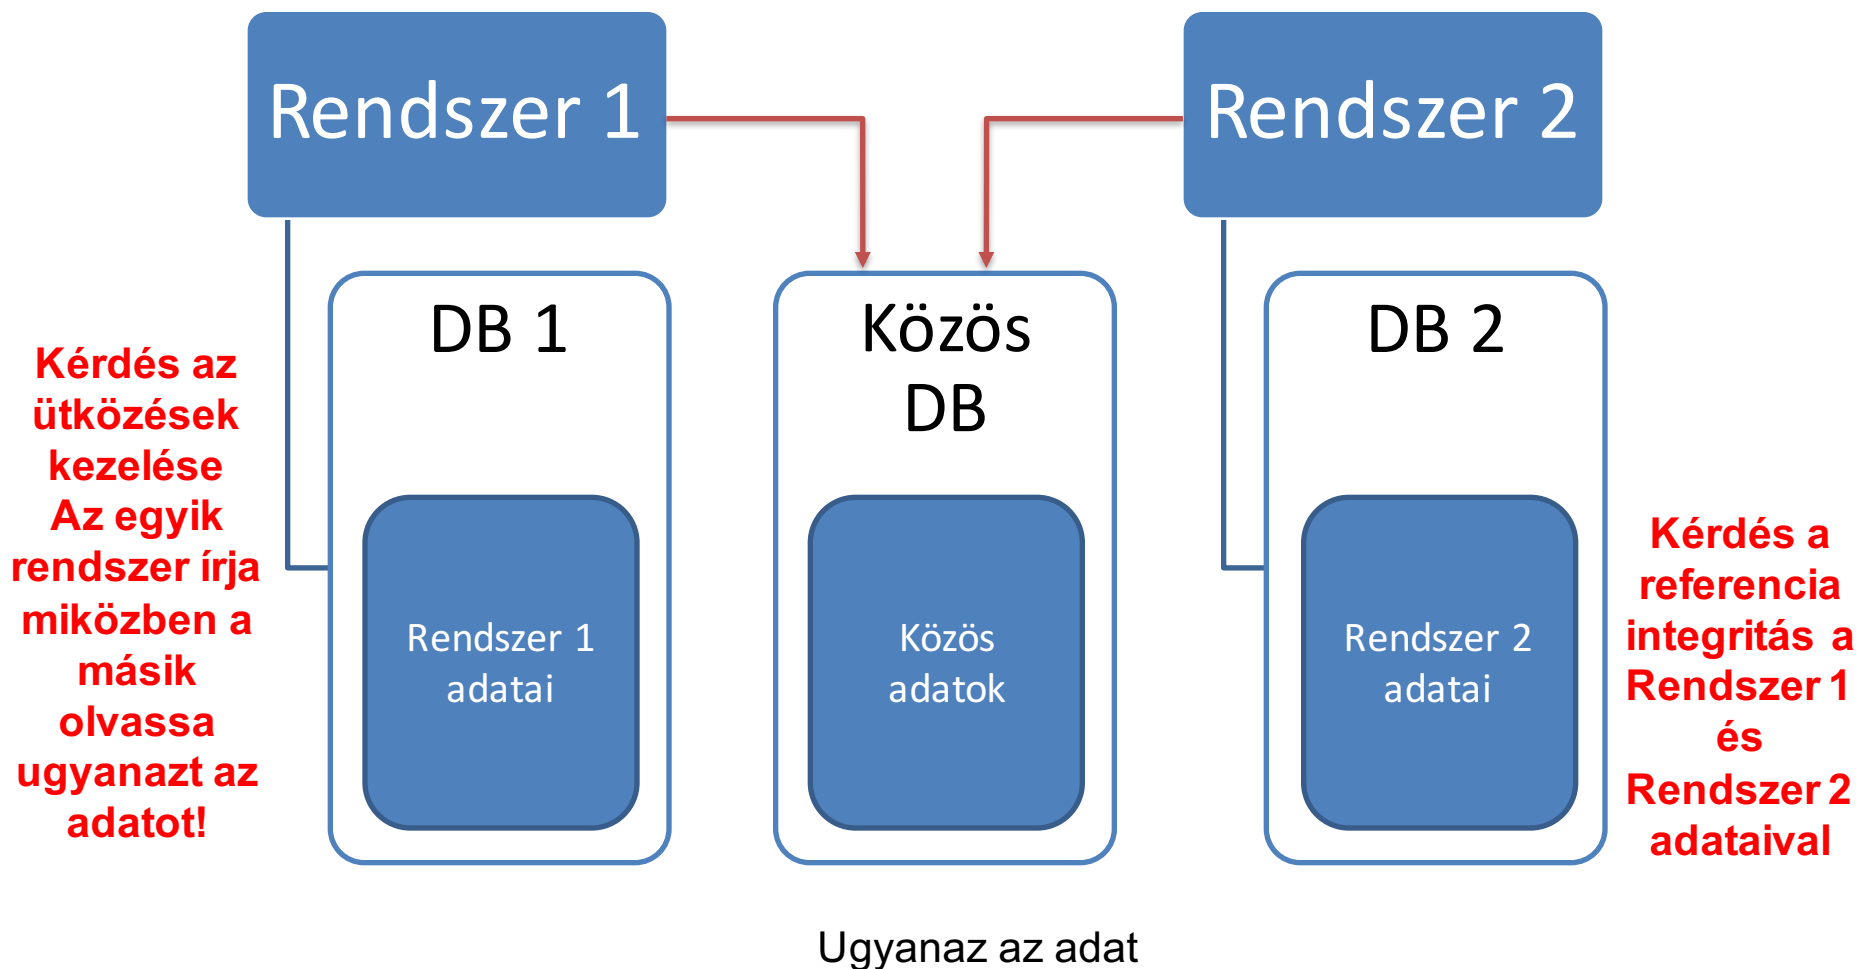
Rendszer 1

Rendszer 2

Kérdés az ütközések kezelése Az egyik rendszer írja miközben a másik olvassa ugyanazt az adatot!

DB 1

Rendszer 1 adatai

Közös DB

Közös adatok

DB 2

Rendszer 2 adatai

Kérdés a referencia integritás a Rendszer 1 és Rendszer 2 adataival

Ugyanaz az adat